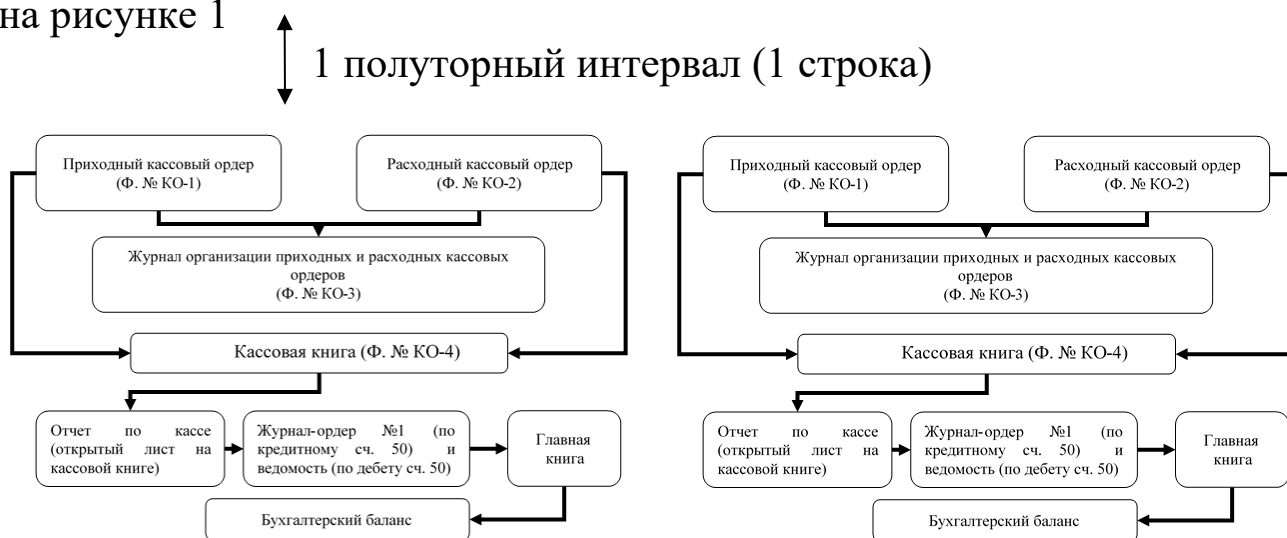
на рисунке 1

1 полуторный интервал (1 строка)

Приходный кассовый ордер (Ф. № КО-1)

Расходный кассовый ордер (Ф. № КО-2)

Журнал организации приходных и расходных кассовых ордеров (Ф. № КО-3)

Кассовая книга (Ф. № КО-4)

Отчет по кассе (открытый лист на кассовой книге)

Журнал-ордер №1 (по кредитному сч. 50) и ведомость (по дебету сч. 50)

Главная книга

Бухгалтерский баланс

Приходный кассовый ордер (Ф. № КО-1)

Расходный кассовый ордер (Ф. № КО-2)

Журнал организации приходных и расходных кассовых ордеров (Ф. № КО-3)

Кассовая книга (Ф. № КО-4)

Отчет по кассе (открытый лист на кассовой книге)

Журнал-ордер №1 (по кредитному сч. 50) и ведомость (по дебету сч. 50)

Главная книга

Бухгалтерский баланс